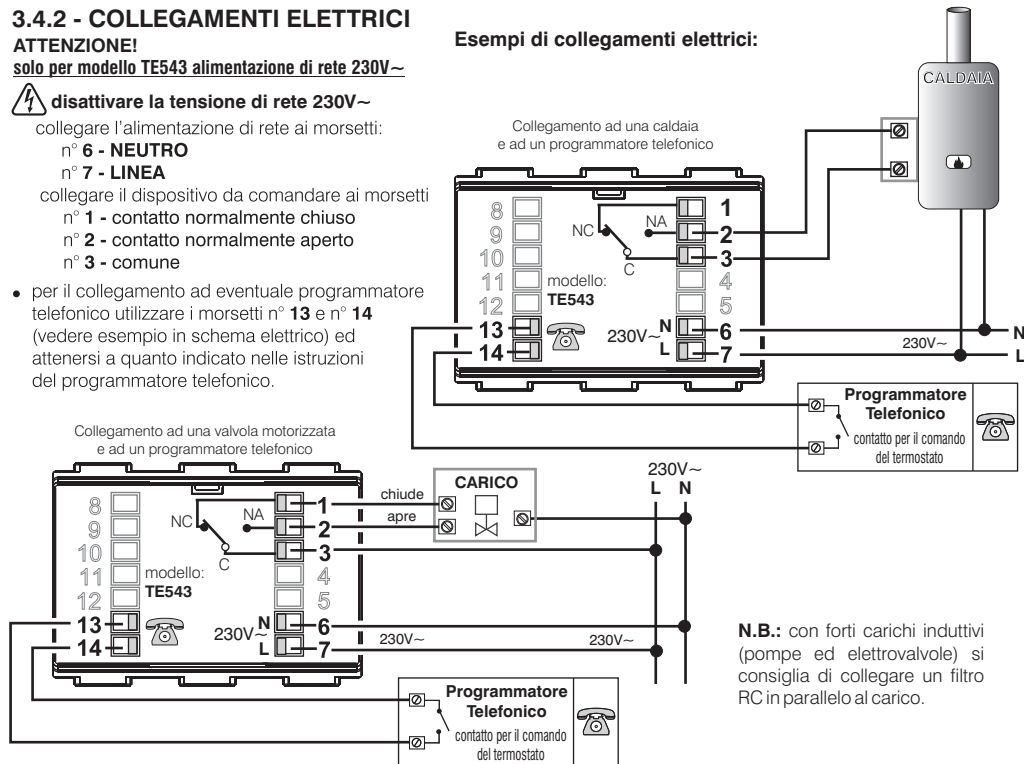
3.4.2 - COLLEGAMENTI ELETTRICI
ATTENZIONE!
solo per modello TE543 alimentazione di rete 230V~

disattivare la tensione di rete 230V~

collegare l'alimentazione di rete ai morsetti:
n° 6 - NEUTRO
n° 7 - LINEA
collegare il dispositivo da comandare ai morsetti
n° 1 - contatto normalmente chiuso
n° 2 - contatto normalmente aperto
n° 3 - comune

• per il collegamento ad eventuale programmatore telefonico utilizzare i morsetti n° 13 e n° 14 (vedere esempio in schema elettrico) ed attenersi a quanto indicato nelle istruzioni del programmatore telefonico.

Esempi di collegamenti elettrici:

CALDAIA

Collegamento ad una caldaia e ad un programmatore telefonico

8
9
10
11
12
13
14
NC
NA
C
modello:
TE543
1
2
3
4
5
230V~ N 6
L 7
230V~
N
L

Programmatore Telefonico
contatto per il comando del termostato

Collegamento ad una valvola motorizzata e ad un programmatore telefonico

8
9
10
11
12
13
14
NC
NA
C
modello:
TE543
1
2
3
4
5
230V~ N 6
L 7
chiude
apre
CARICO
230V~
L N
230V~
230V~

Programmatore Telefonico
contatto per il comando del termostato

N.B.: con forti carichi induttivi (pompe ed elettrovalvole) si consiglia di collegare un filtro RC in parallelo al carico.